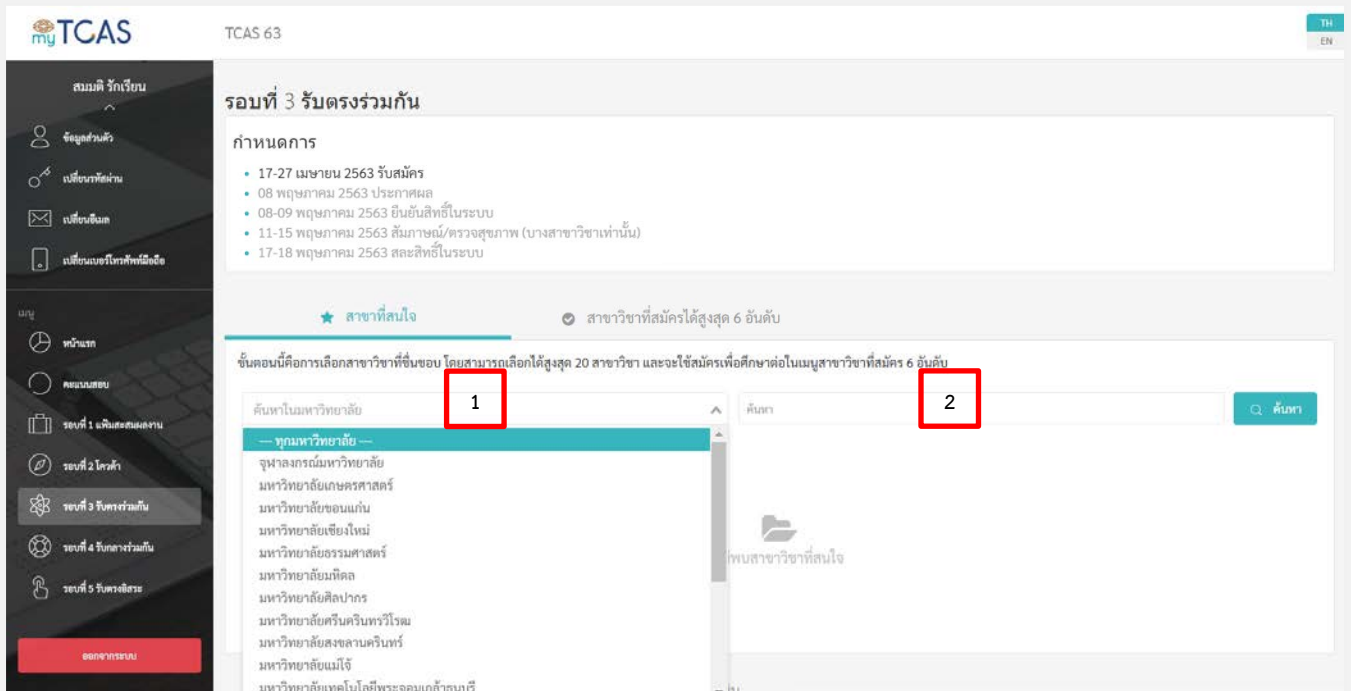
myTCAS

TCAS 63

TH
EN

สมมติ รักเรียน

ข้อมูลส่วนตัว

เปลี่ยนรหัสผ่าน

เปลี่ยนอีเมล

เปลี่ยนเบอร์โทรศัพท์มือถือ

เมนู

หน้าแรก

คะแนนสอบ

รอบที่ 1 แฟ้มสะสมผลงาน

รอบที่ 2 โควต้า

รอบที่ 3 รับตรงร่วมกัน

รอบที่ 4 รับกลางร่วมกัน

รอบที่ 5 รับตรงอิสระ

ออกจากระบบ

รอบที่ 3 รับตรงร่วมกัน

กำหนดการ

• 17-27 เมษายน 2563 รับสมัคร
• 08 พฤษภาคม 2563 ประกาศผล
• 08-09 พฤษภาคม 2563 ยืนยันสิทธิ์ในระบบ
• 11-15 พฤษภาคม 2563 สัมภาษณ์/ตรวจสุขภาพ (บางสาขาวิชาเท่านั้น)
• 17-18 พฤษภาคม 2563 สละสิทธิ์ในระบบ

สาขาที่สนใจ

สาขาวิชาที่สมัครได้สูงสุด 6 อันดับ

ขั้นตอนนี้คือการเลือกสาขาวิชาที่ชื่นชอบ โดยสามารถเลือกได้สูงสุด 20 สาขาวิชา และจะใช้สมัครเพื่อศึกษาต่อในเมนูสาขาวิชาที่สมัคร 6 อันดับ

ค้นหาในมหาวิทยาลัย

1

ค้นหา

2

ค้นหา

--- ทุกมหาวิทยาลัย ---
จุฬาลงกรณ์มหาวิทยาลัย
มหาวิทยาลัยเกษตรศาสตร์
มหาวิทยาลัยขอนแก่น
มหาวิทยาลัยเชียงใหม่
มหาวิทยาลัยธรรมศาสตร์
มหาวิทยาลัยมหิดล
มหาวิทยาลัยศิลปากร
มหาวิทยาลัยศรีนครินทรวิโรฒ
มหาวิทยาลัยสงขลานครินทร์
มหาวิทยาลัยแม่โจ้
มหาวิทยาลัยเทคโนโลยีพระจอมเกล้าธนบุรี

ไม่พบสาขาวิชาที่สนใจ